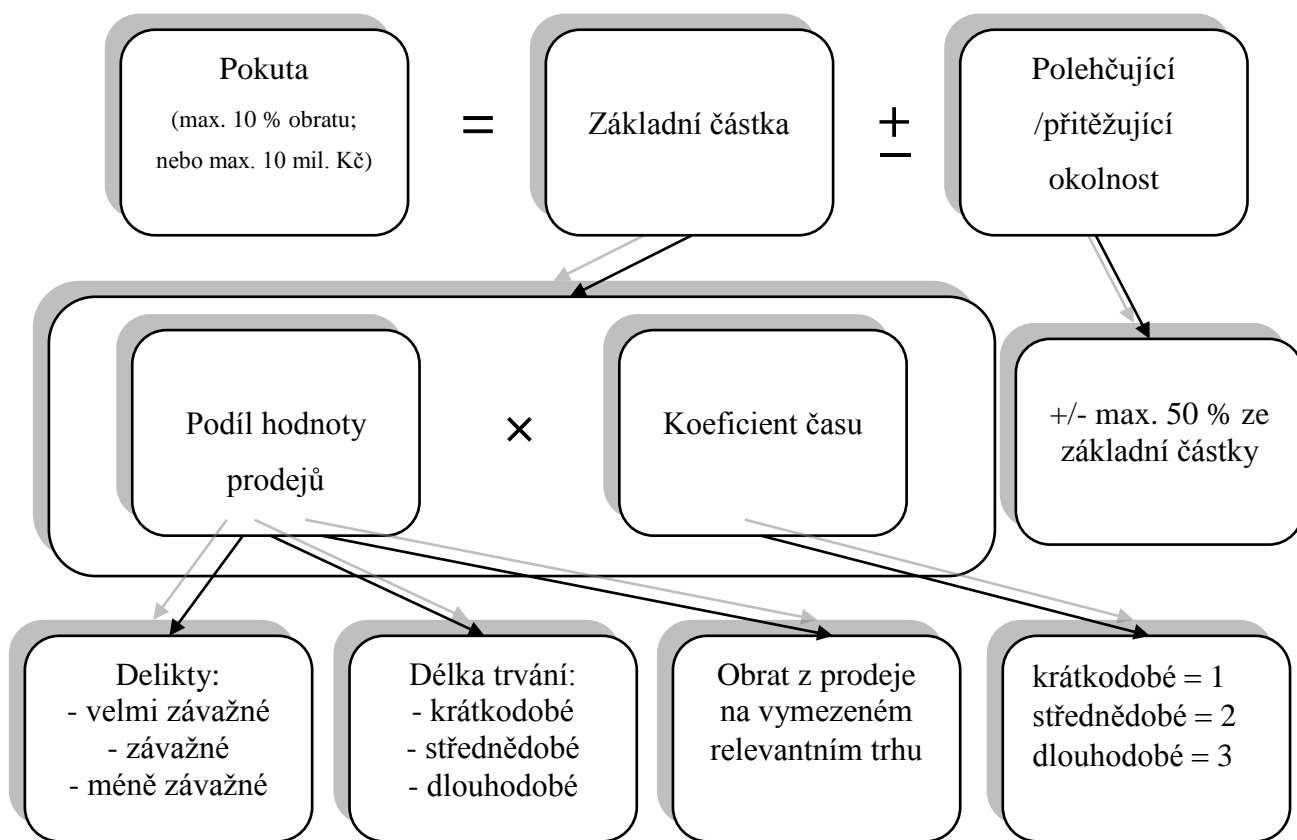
Pokuta
(max. 10 % obratu; nebo max. 10 mil. Kč)

=

Základní částka

$\pm$

Polehčující /přitěžující okolnost

Podíl hodnoty prodejů

×

Koeficient času

+/- max. 50 % ze základní částky

Delikty:
- velmi závažné
- závažné
- méně závažné

Délka trvání:
- krátkodobé
- střednědobé
- dlouhodobé

Obrat z prodeje na vymezeném relevantním trhu

krátkodobé = 1
střednědobé = 2
dlouhodobé = 3